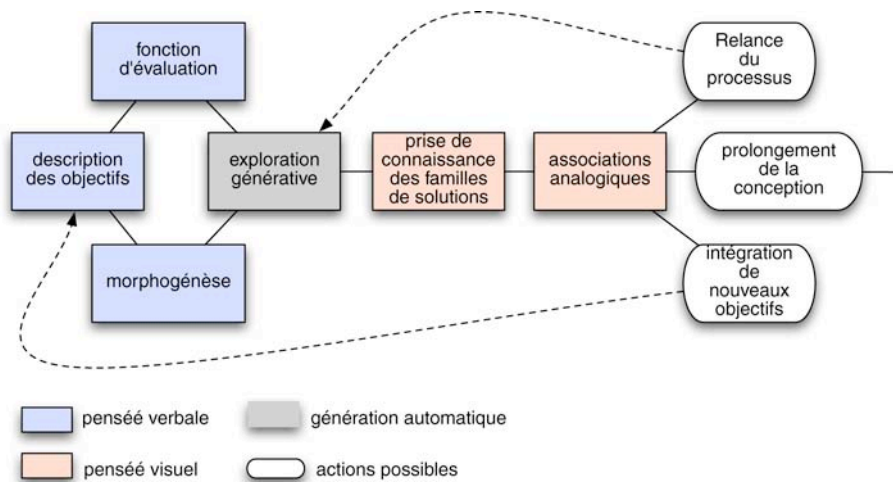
fonction d'évaluation

description des objectifs

exploration générative

morphogénèse

prise de connaissance des familles de solutions

associations analogiques

Relance du processus

prolongement de la conception

intégration de nouveaux objectifs

pensée verbale

génération automatique

pensée visuel

actions possibles